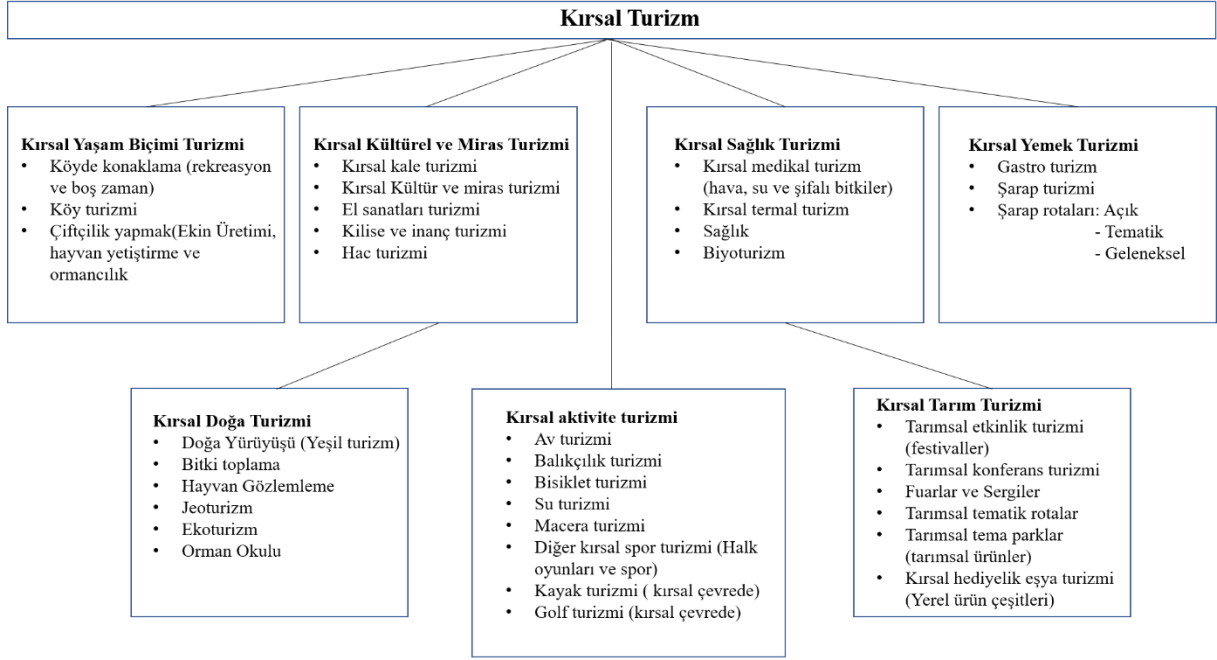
Kırsal Turizm

Kırsal Yaşam Biçimi Turizmi
• Köyde konaklama (rekreasyon ve boş zaman)
• Köy turizmi
• Çiftçilik yapmak(Ekin Üretimi, hayvan yetiştirme ve ormancılık

Kırsal Kültürel ve Miras Turizmi
• Kırsal kale turizmi
• Kırsal Kültür ve miras turizmi
• El sanatları turizmi
• Kilise ve inanç turizmi
• Hac turizmi

Kırsal Sağlık Turizmi
• Kırsal medikal turizm (hava, su ve şifalı bitkiler)
• Kırsal termal turizm
• Sağlık
• Biyoturizm

Kırsal Yemek Turizmi
• Gastro turizm
• Şarap turizmi
• Şarap rotaları: Açık
- Tematik
- Geleneksel

Kırsal Doğa Turizmi
• Doğa Yürüyüşü (Yeşil turizm)
• Bitki toplama
• Hayvan Gözlemleme
• Jeoturizm
• Ekoturizm
• Orman Okulu

Kırsal aktivite turizmi
• Av turizmi
• Balıkçılık turizmi
• Bisiklet turizmi
• Su turizmi
• Macera turizmi
• Diğer kırsal spor turizmi (Halk oyunları ve spor)
• Kayak turizmi ( kırsal çevrede)
• Golf turizmi (kırsal çevrede)

Kırsal Tarım Turizmi
• Tarımsal etkinlik turizmi (festivaller)
• Tarımsal konferans turizmi
• Fuarlar ve Sergiler
• Tarımsal tematik rotalar
• Tarımsal tema parklar (tarımsal ürünler)
• Kırsal hediyelik eşya turizmi (Yerel ürün çeşitleri)